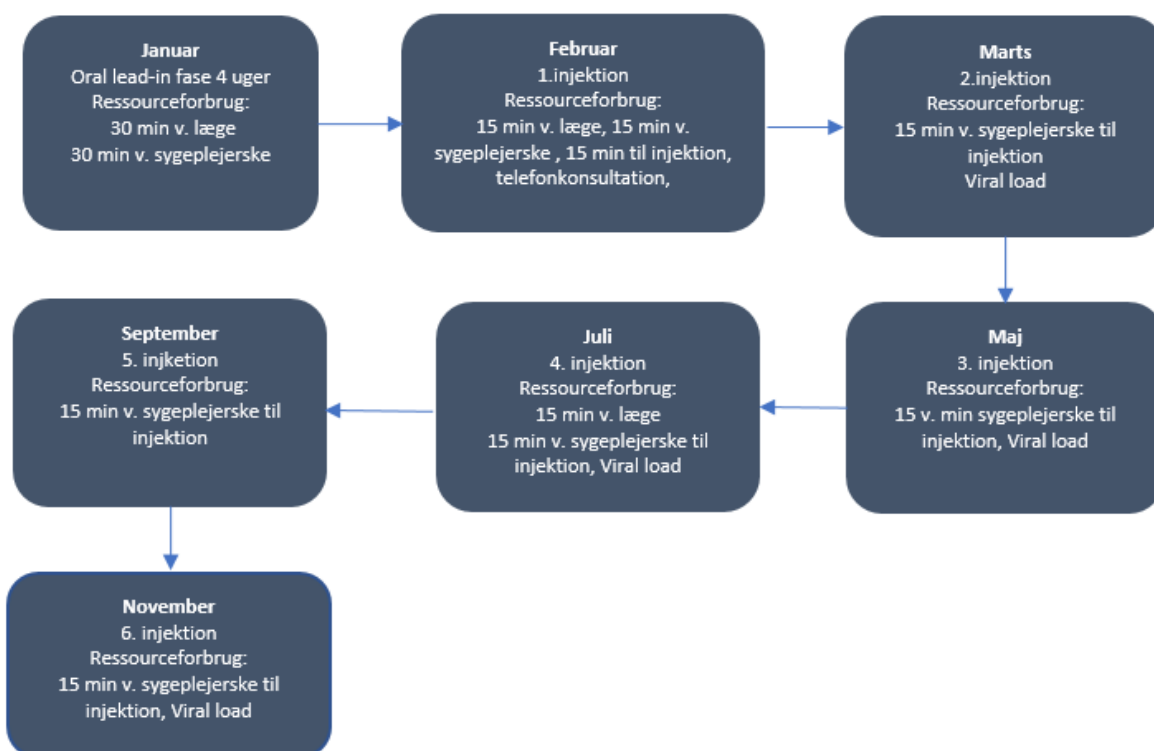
Januar
Oral lead-in fase 4 uger
Ressourceforbrug:
30 min v. læge
30 min v. sygeplejerske

Februar
1.injektion
Ressourceforbrug:
15 min v. læge, 15 min v. sygeplejerske , 15 min til injektion, telefonkonsultation,

Marts
2.injektion
Ressourceforbrug:
15 min v. sygeplejerske til injektion
Viral load

Maj
3. injektion
Ressourceforbrug:
15 v. min sygeplejerske til injektion, Viral load

Juli
4. injektion
Ressourceforbrug:
15 min v. læge
15 min v. sygeplejerske til injektion, Viral load

September
5. injektion
Ressourceforbrug:
15 min v. sygeplejerske til injektion

November
6. injketion
Ressourceforbrug:
15 min v. sygeplejerske til injektion, Viral load